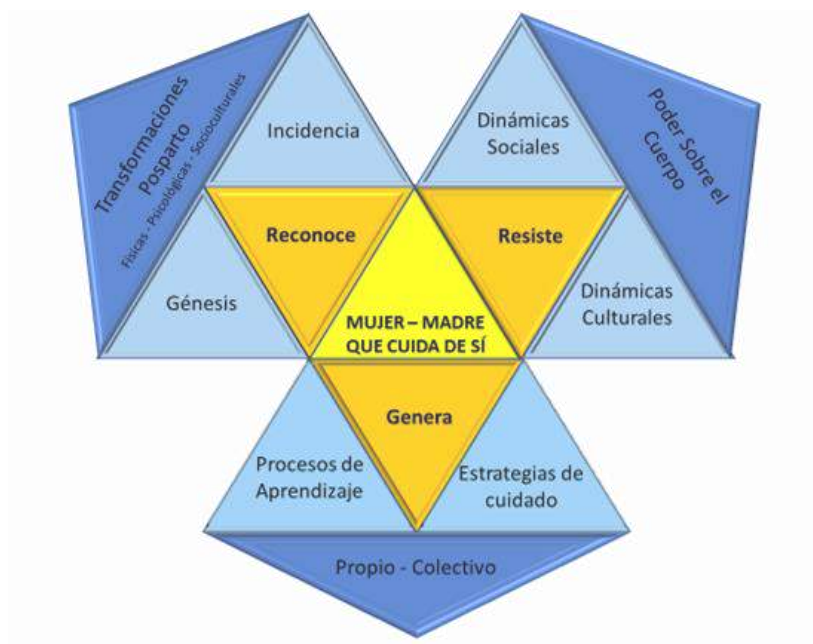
Transformaciones Posparto
Físicas - Psicológicas - Socioculturales

Incidencia

Génesis

Reconoce

Dinámicas Sociales

Poder Sobre el Cuerpo

Dinámicas Culturales

Resiste

MUJER – MADRE QUE CUIDA DE SÍ

Genera

Procesos de Aprendizaje

Estrategias de cuidado

Propio - Colectivo